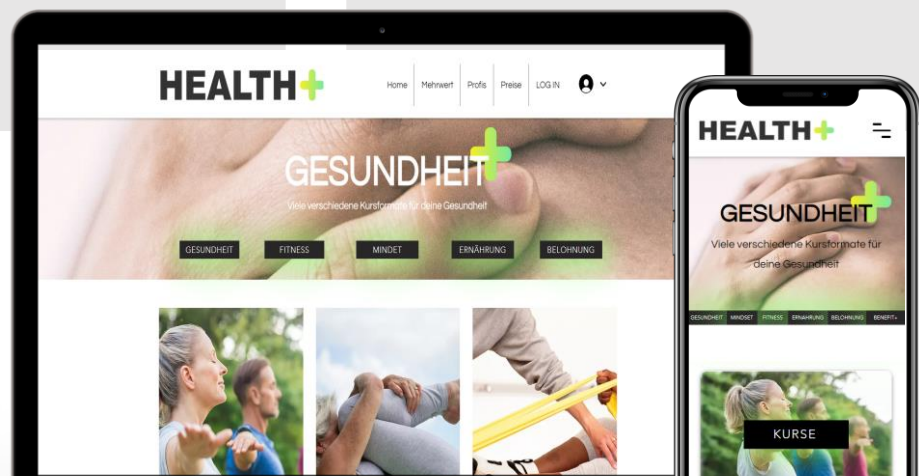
HEALTH+

Home | Mehrwert | Profis | Preise | LOG IN

GESUNDHEIT

Viele verschiedene Kursformate für deine Gesundheit

GESUNDHEIT | FITNESS | MINDET | ERNÄHRUNG | BELOHNUNG

HEALTH+

GESUNDHEIT

Viele verschiedene Kursformate für deine Gesundheit

GESUNDHEIT | MINDSET | FITNESS | ERNÄHRUNG | BELOHNUNG | BENEFIT+

KURSE